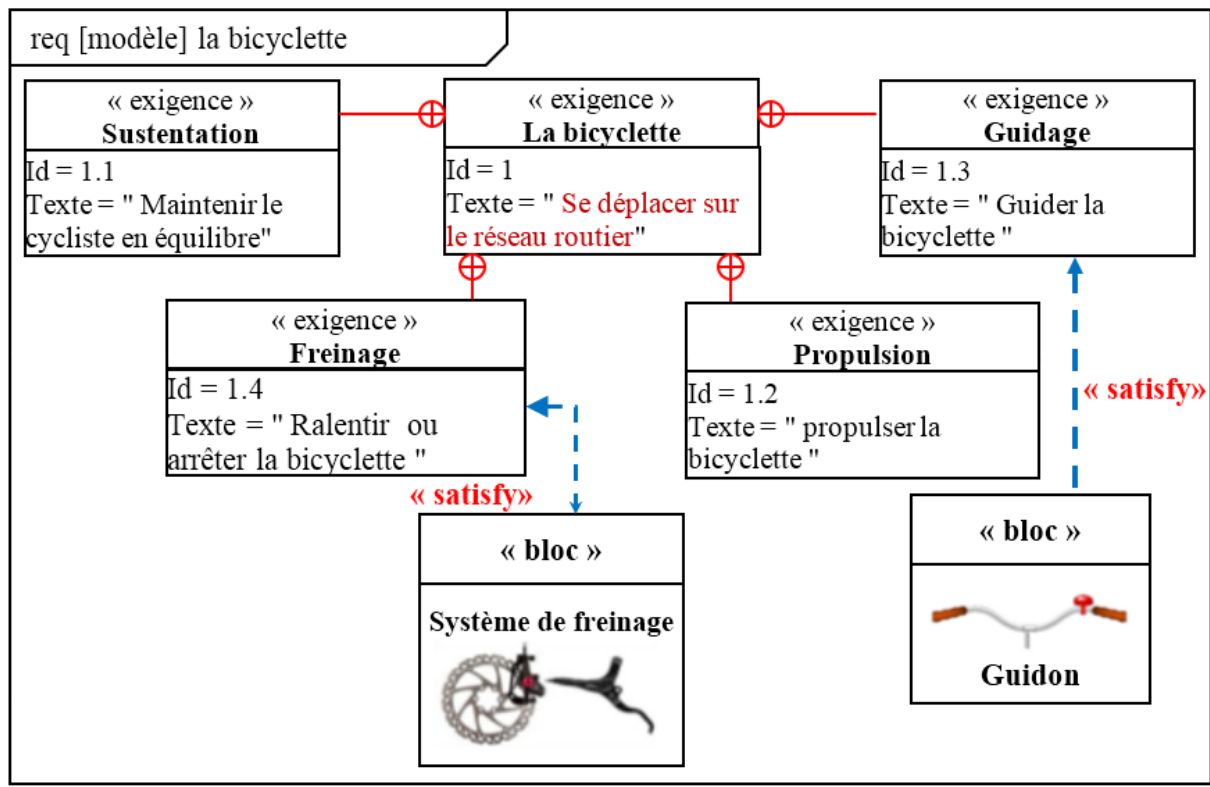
req [modèle] la bicyclette

« exigence »
**Sustentation**
Id = 1.1
Texte = " Maintenir le cycliste en équilibre"

« exigence »
**La bicyclette**
Id = 1
Texte = " Se déplacer sur le réseau routier"

« exigence »
**Guidage**
Id = 1.3
Texte = " Guider la bicyclette "

« exigence »
**Freinage**
Id = 1.4
Texte = " Ralentir ou arrêter la bicyclette "

« exigence »
**Propulsion**
Id = 1.2
Texte = " propulser la bicyclette "

« satisfy»

« satisfy»

« bloc »
Système de freinage

« bloc »
Guidon